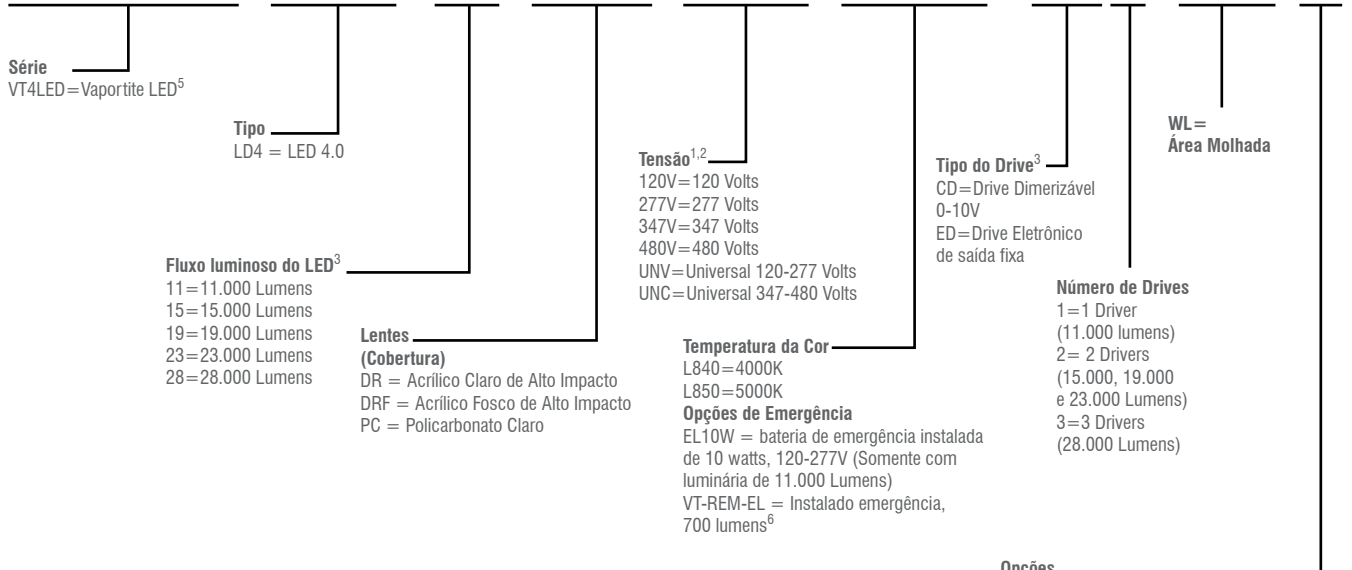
**Série**
VT4LED=Vaportite LED$^5$

**Tipo**
LD4 = LED 4.0

**Fluxo luminoso do LED**$^3$
11=11.000 Lumens
15=15.000 Lumens
19=19.000 Lumens
23=23.000 Lumens
28=28.000 Lumens

**Lentes (Cobertura)**
DR = Acrílico Claro de Alto Impacto
DRF = Acrílico Fosco de Alto Impacto
PC = Policarbonato Claro

**Tensão**$^{1,2}$
120V=120 Volts
277V=277 Volts
347V=347 Volts
480V=480 Volts
UNV=Universal 120-277 Volts
UNC=Universal 347-480 Volts

**Temperatura da Cor**
L840=4000K
L850=5000K
**Opções de Emergência**
EL10W = bateria de emergência instalada de 10 watts, 120-277V (Somente com luminária de 11.000 Lumens)
VT-REM-EL = Instalado emergência, 700 lumens$^6$

**Tipo do Drive**$^3$
CD=Drive Dimerizável 0-10V
ED=Drive Eletrônico de saída fixa

**Número de Drives**
1=1 Driver (11.000 lumens)
2= 2 Drivers (15.000, 19.000 e 23.000 Lumens)
3=3 Drivers (28.000 Lumens)

**WL=**
**Área Molhada**

**Opções**